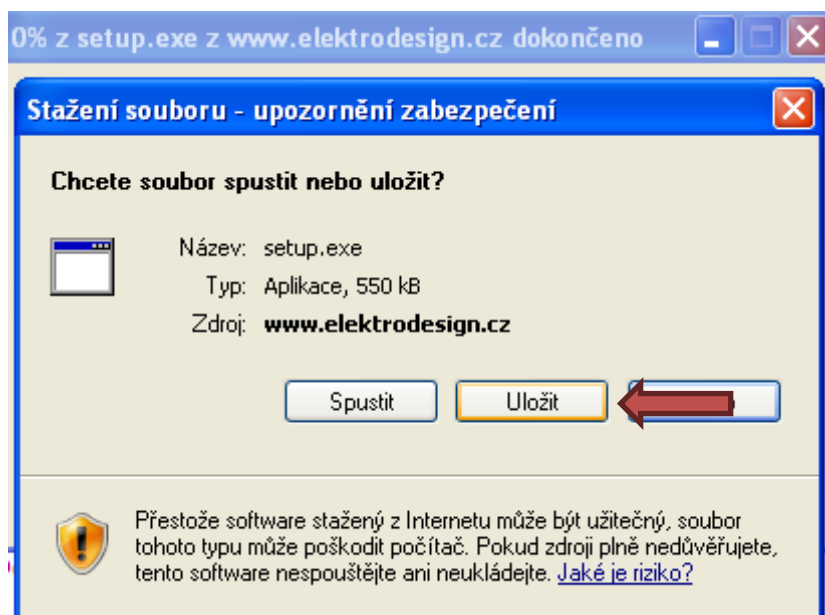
0% z setup.exe z www.elektrodesign.cz dokončeno

Stažení souboru - upozornění zabezpečení

Chcete soubor spustit nebo uložit?

Název: setup.exe
Typ: Aplikace, 550 kB
Zdroj: www.elektrodesign.cz

Spustit
Uložit

Přestože software stažený z Internetu může být užitečný, soubor tohoto typu může poškodit počítač. Pokud zdroji plně nedůvěřujete, tento software nespouštějte ani neukládejte. Jaké je riziko?